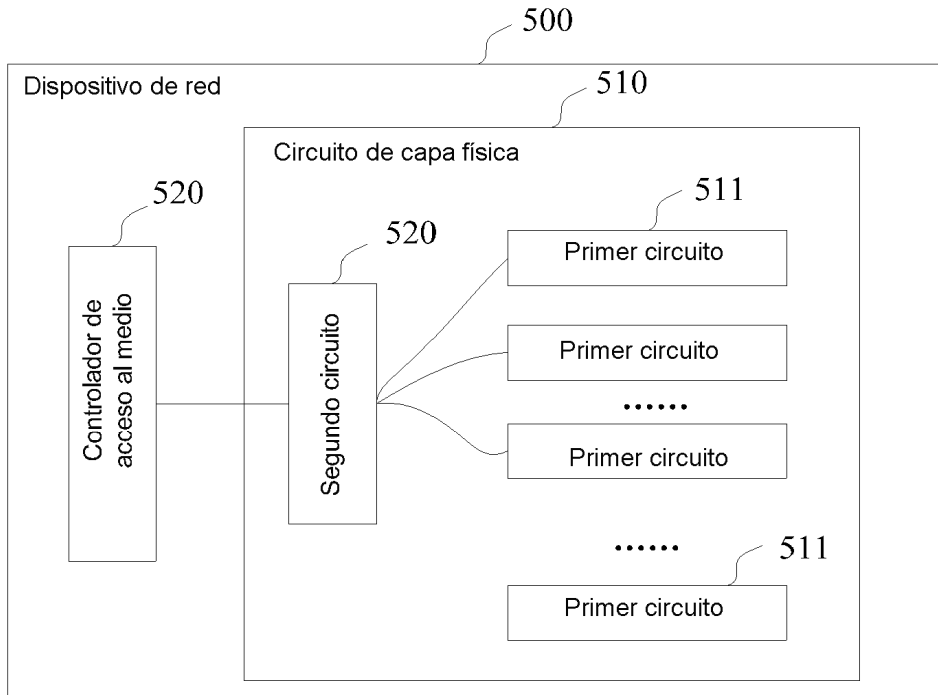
500

Dispositivo de red

510

Circuito de capa física

520

Controlador de acceso al medio

520

Segundo circuito

511

Primer circuito

Primer circuito

......

Primer circuito

......

511

Primer circuito